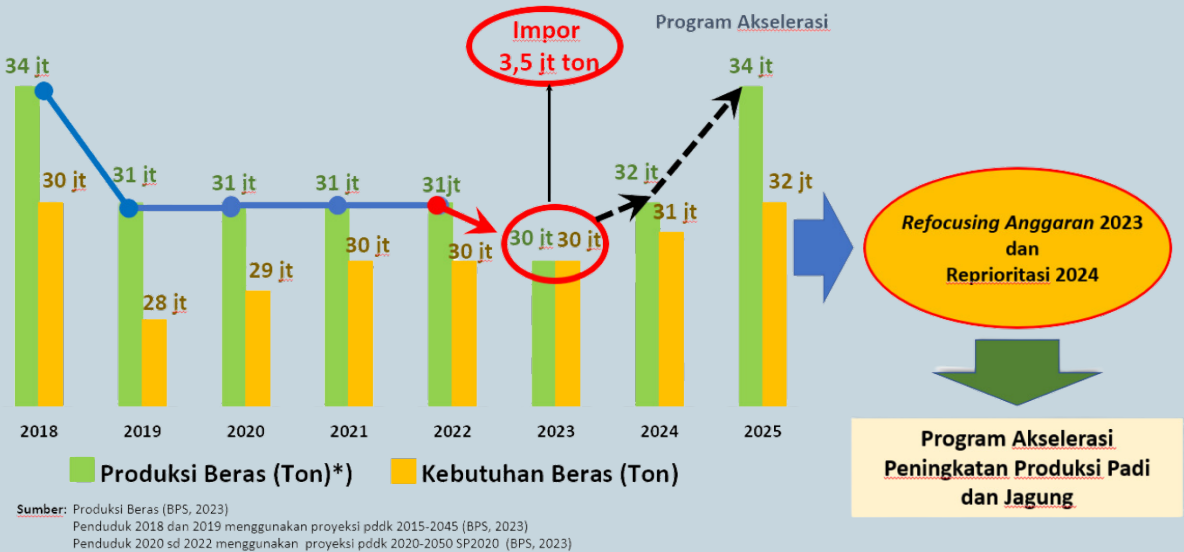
Impor
3,5 jt ton

Program Akselerasi

34 jt
30 jt
31 jt
28 jt
31 jt
29 jt
31 jt
30 jt
31jt
30 jt
30 jt 30 jt
32 jt
31 jt
34 jt
32 jt

2018 2019 2020 2021 2022 2023 2024 2025

*Refocusing Anggaran* 2023
dan
Reprioritasi 2024

Program Akselerasi
Peningkatan Produksi Padi
dan Jagung

Produksi Beras (Ton)*)
Kebutuhan Beras (Ton)

Sumber: Produksi Beras (BPS, 2023)
Penduduk 2018 dan 2019 menggunakan proyeksi pddk 2015-2045 (BPS, 2023)
Penduduk 2020 sd 2022 menggunakan proyeksi pddk 2020-2050 SP2020 (BPS, 2023)